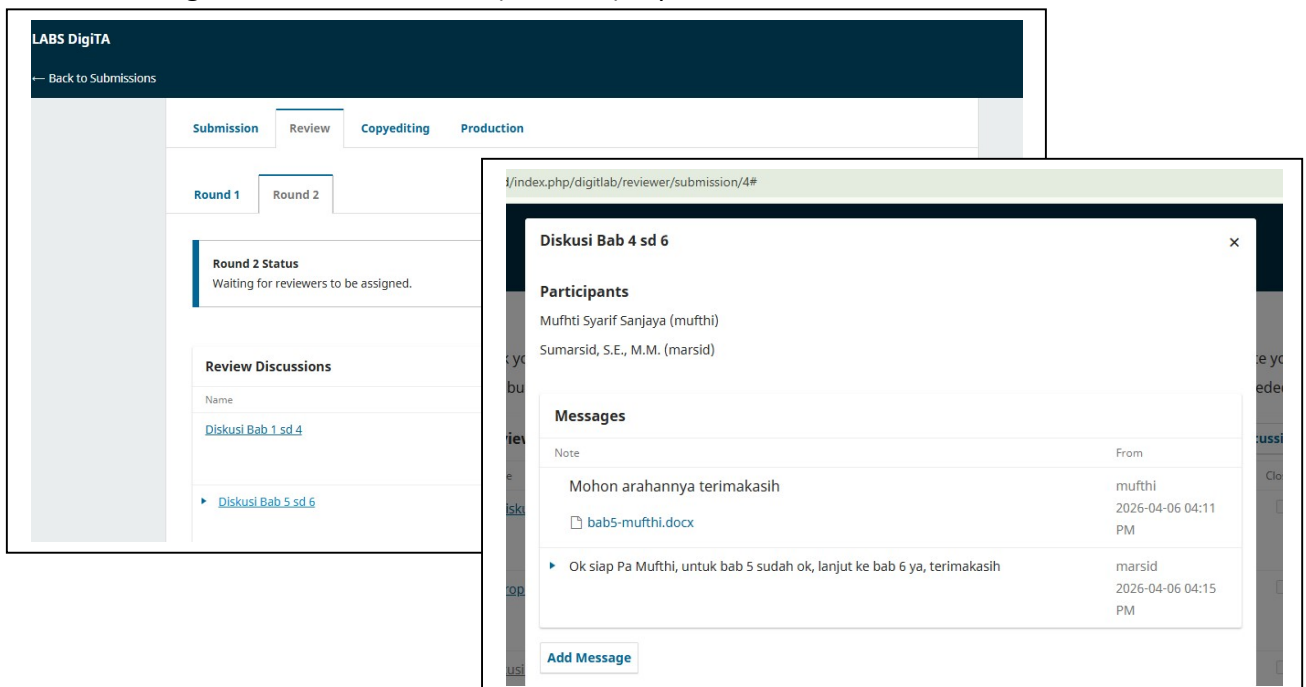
LABS DigiTA

← Back to Submissions

Submission Review Copyediting Production

Round 1 Round 2

Round 2 Status
Waiting for reviewers to be assigned.

Review Discussions

Name

Diskusi Bab 1 sd 4

▸ Diskusi Bab 5 sd 6

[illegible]/index.php/digitlab/reviewer/submission/4#

Diskusi Bab 4 sd 6 ×

Participants

Mufhti Syarif Sanjaya (mufthi)

Sumarsid, S.E., M.M. (marsid)

Messages

| Note | From |
|---|---|
| Mohon arahannya terimakasih bab5-mufthi.docx | mufthi 2026-04-06 04:11 PM |
| ▸ Ok siap Pa Mufthi, untuk bab 5 sudah ok, lanjut ke bab 6 ya, terimakasih | marsid 2026-04-06 04:15 PM |

Add Message